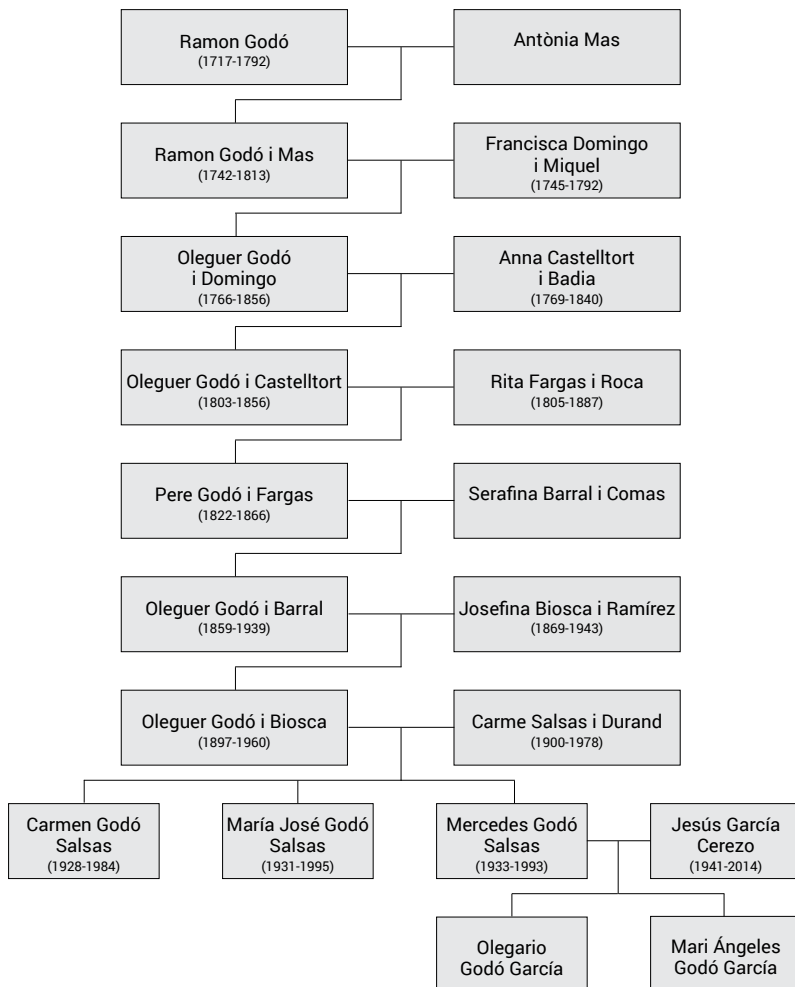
Ramon Godó
(1717-1792)

Antònia Mas

Ramon Godó i Mas
(1742-1813)

Francisca Domingo i Miquel
(1745-1792)

Oleguer Godó i Domingo
(1766-1856)

Anna Castelltort i Badia
(1769-1840)

Oleguer Godó i Castelltort
(1803-1856)

Rita Fargas i Roca
(1805-1887)

Pere Godó i Fargas
(1822-1866)

Serafina Barral i Comas

Oleguer Godó i Barral
(1859-1939)

Josefina Biosca i Ramírez
(1869-1943)

Oleguer Godó i Biosca
(1897-1960)

Carme Salsas i Durand
(1900-1978)

Carmen Godó Salsas
(1928-1984)

María José Godó Salsas
(1931-1995)

Mercedes Godó Salsas
(1933-1993)

Jesús García Cerezo
(1941-2014)

Olegario Godó García

Mari Ángeles Godó García